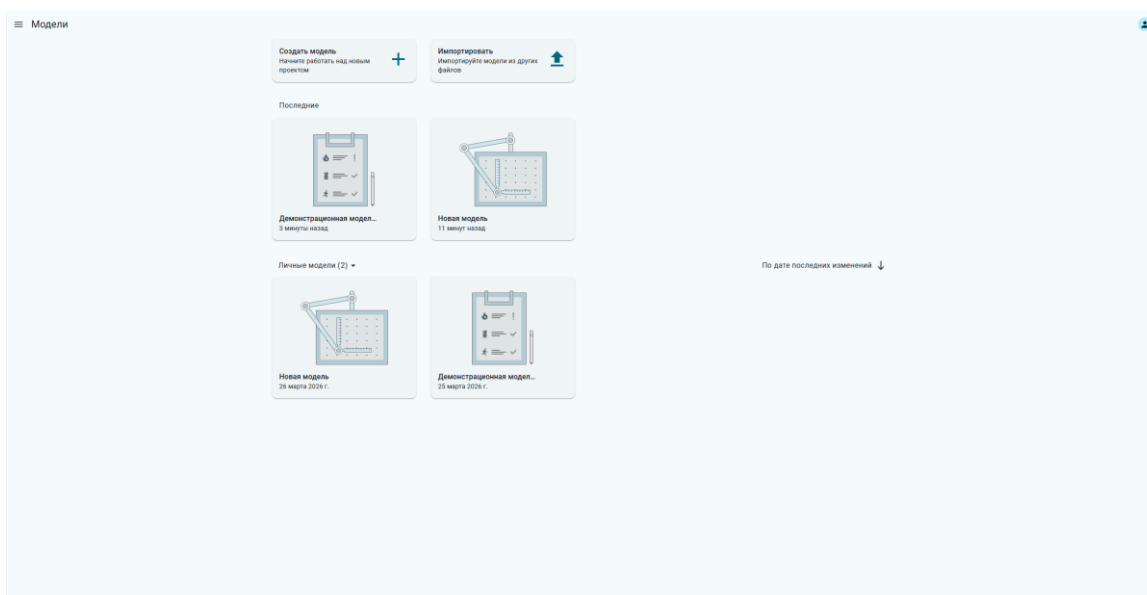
≡ Модели

Создать модель
Начните работать над новым проектом

Импортировать
Импортируйте модели из других файлов

Последние

Демонстрационная модел...
3 минуты назад

Новая модель
11 минут назад

Личные модели (2) ▾

По дате последних изменений ↓

Новая модель
26 марта 2026 г.

Демонстрационная модел...
25 марта 2026 г.